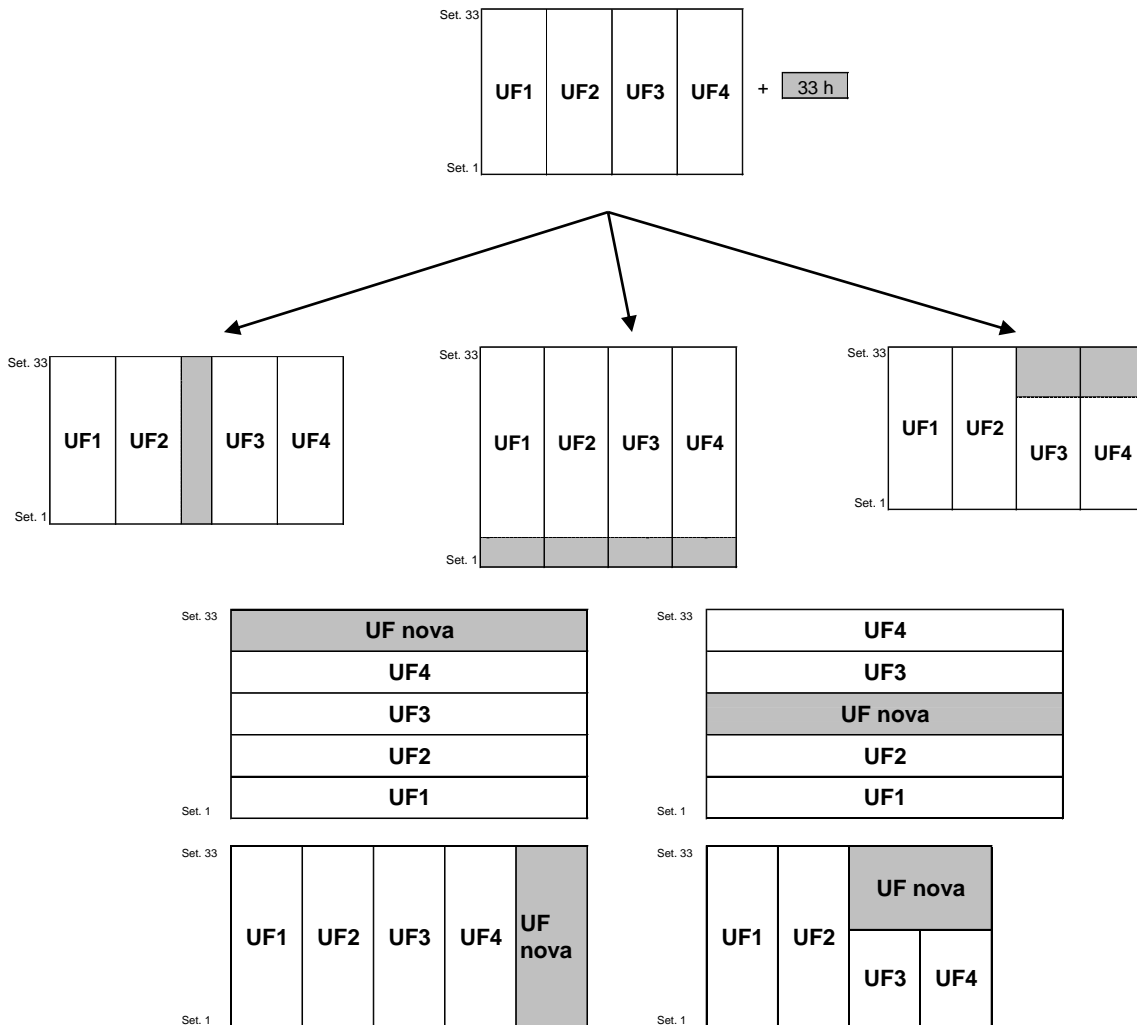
Set. 33
UF1 UF2 UF3 UF4
Set. 1
+ 33 h

Set. 33
UF1 UF2 UF3 UF4
Set. 1

Set. 33
UF1 UF2 UF3 UF4
Set. 1

Set. 33
UF1 UF2 UF3 UF4
Set. 1

Set. 33
UF nova
UF4
UF3
UF2
UF1
Set. 1

Set. 33
UF4
UF3
UF nova
UF2
UF1
Set. 1

Set. 33
UF1 UF2 UF3 UF4 UF nova
Set. 1

Set. 33
UF1 UF2 UF nova UF3 UF4
Set. 1